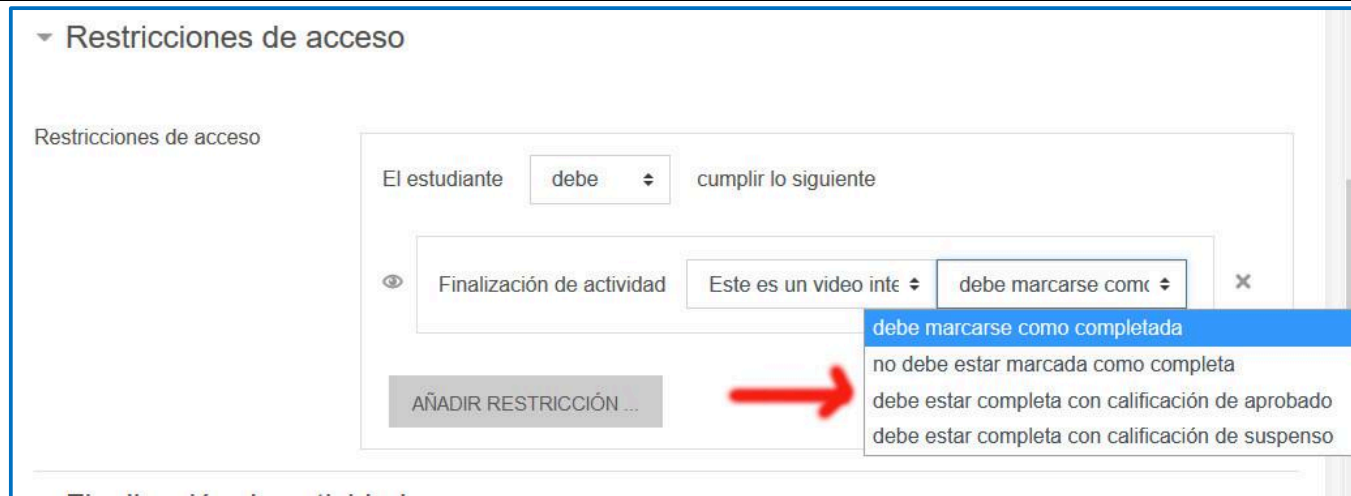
Restricciones de acceso

Restricciones de acceso

El estudiante debe cumplir lo siguiente

Finalización de actividad Este es un video inte debe marcarse comc

debe marcarse como completada
no debe estar marcada como completa
debe estar completa con calificación de aprobado
debe estar completa con calificación de suspenso

AÑADIR RESTRICCIÓN ...

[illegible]